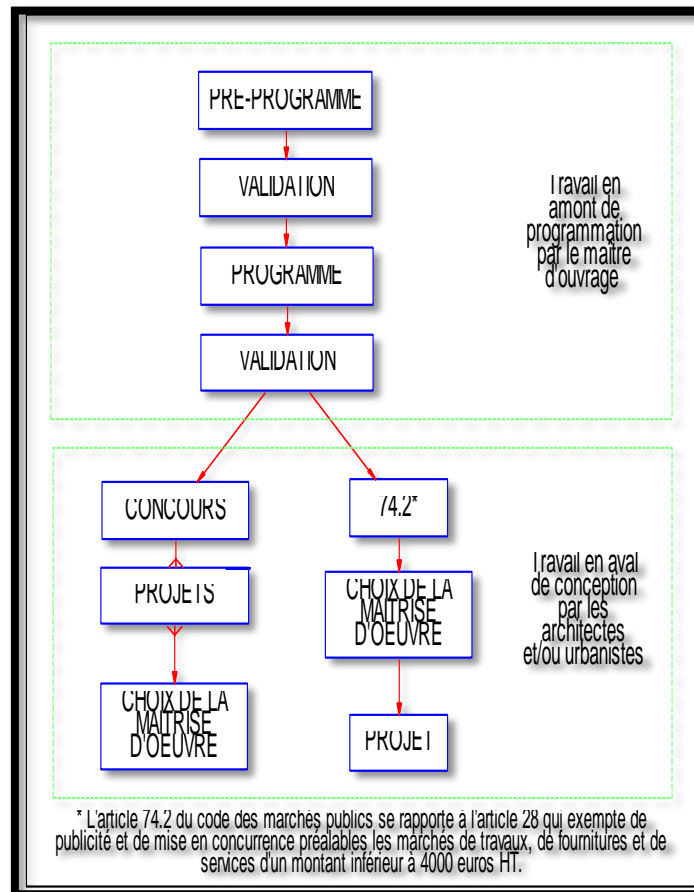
PRE-PROGRAMME

VALIDATION

PROGRAMME

VALIDATION

Travail en amont de programmation par le maître d'ouvrage

CONCOURS

74.2*

PROJETS

CHOIX DE LA MAITRISE D'OEUVRE

CHOIX DE LA MAITRISE D'OEUVRE

PROJET

Travail en aval de conception par les architectes et/ou urbanistes

* L'article 74.2 du code des marchés publics se rapporte à l'article 28 qui exempte de publicité et de mise en concurrence préalables les marchés de travaux, de fournitures et de services d'un montant inférieur à 4000 euros HT.